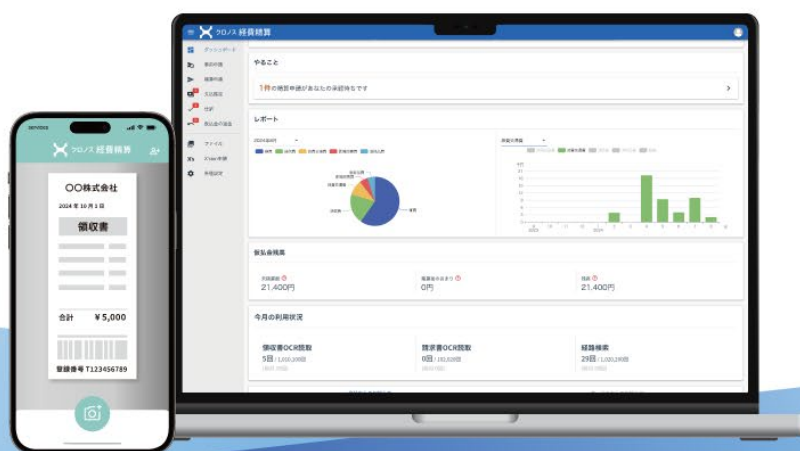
クロノス 経費精算

ダッシュボード

やること

1件の精算申請があなたの承認待ちです

レポート

2024年4月

仮払金残高

21,400円

0円

21,400円

今月の利用状況

領収書OCR読取

5回

請求書OCR読取

0回

経路検索

29回

クロノス 経費精算

〇〇株式会社

2024 年 10 月 1 日

領収書

合計　¥5,000

登録番号 T123456789